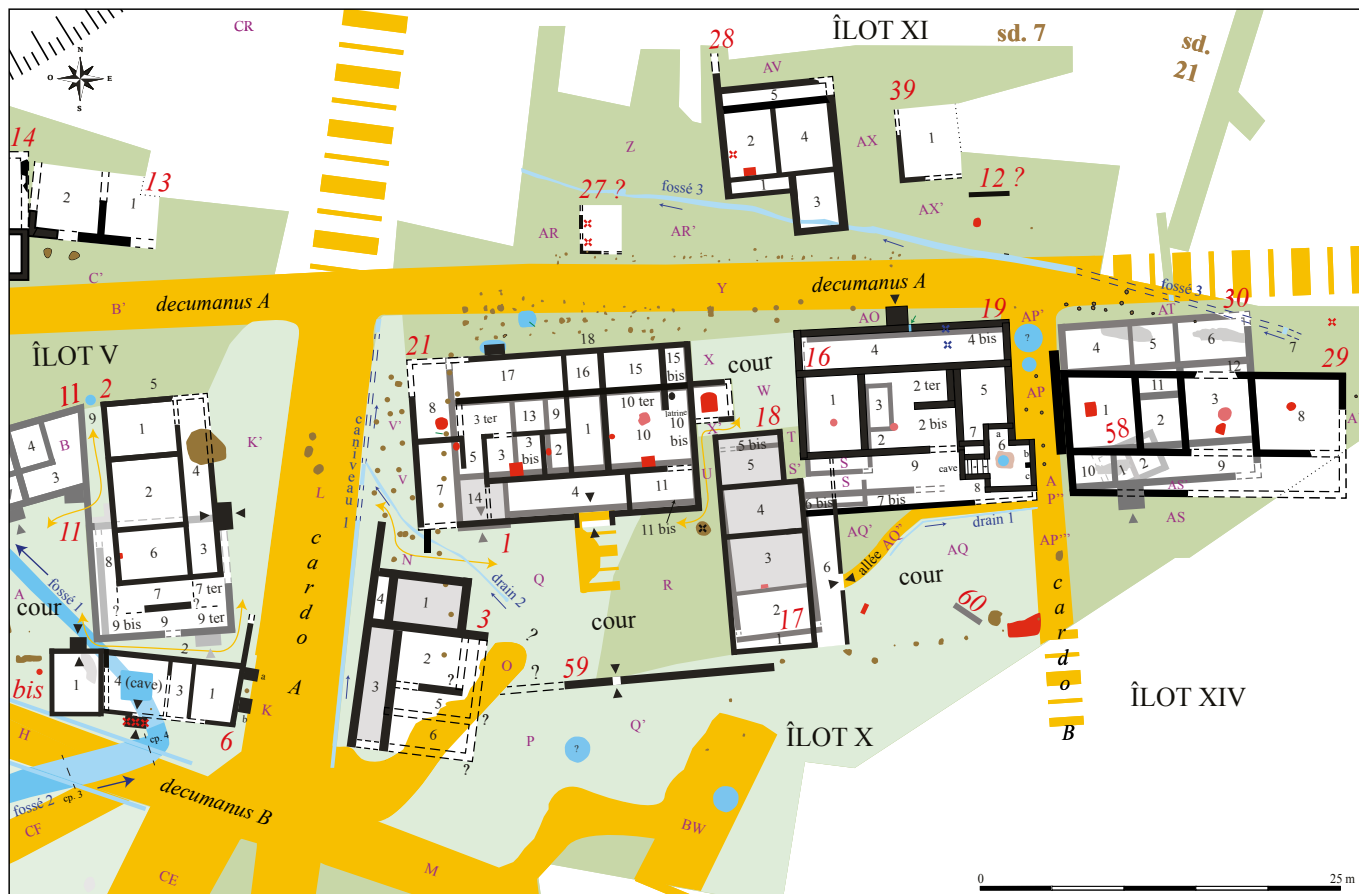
CR
N
O E
S
ÎLOT XI
sd. 7
sd. 21
28
AV
5
2
4
AX
39
1
12 ?
AX'
3
1
Z
27 ?
fossé 3
AR
AR'
14
2
1
13
C'
B'
decumanus A
Y
decumanus A
AO
19
AP'
4 bis
4
16
AI
30
fossé 3
4
5
6
12
7
29
ÎLOT V
11
2
5
9
1
B
4
3
2
4
K'
6
3
8
11
cour
fossé 1
A
7
9 bis
9
7 ter
9 ter
2
1
4 (cave)
3
1
bis
a
b
K
6
cp. 4
H
fossé 2
cp. 3
CF
CE
decumanus B
M
L
c
a
r
d
o
A
caniveau
21
18
17
16
15
15 bis
X
cour
W
8
3 ter
13
9
1
10 ter
latrine
10
10 bis
3
3 bis
2
5
7
14
4
11
11 bis
V'
V
N
1
drain 2
Q
R
cour
4
1
3
2
5
6
3
?
O
59
P
Q'
BW
ÎLOT X
18
5 bis
5
T
S'
4
3
2
1
17
6
allée AQ''
AQ'
drain 1
AQ
cour
60
1
3
2 ter
2
2 bis
5
7
a
6
b
c
cave
8
9
S
S
6 bis
7 bis
AP
A
P''
AP'''
c
a
r
d
o
B
11
1
2
3
58
8
10
9
AS
AS
ÎLOT XIV
0
25 m